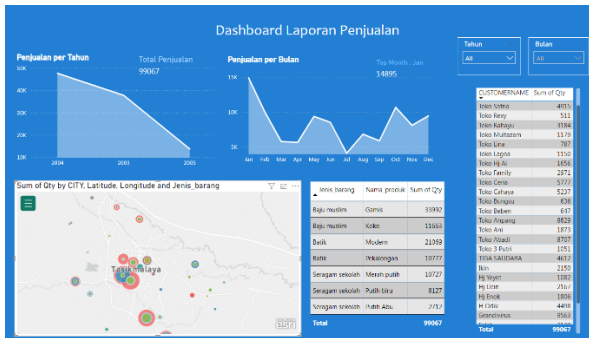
Dashboard Laporan Penjualan

Penjualan per Tahun

Total Penjualan
99067

50K
40K
30K
20K
10K
2004
2003
2005

Penjualan per Bulan

Top Month : Jan
14895

15K
10K
5K
Jan Feb Mar Apr May Jun Jul Aug Sep Oct Nov Dec

Tahun
All

Bulan
All

Sum of Qty by CITY, Latitude, Longitude and Jenis_barang

Tasikmalaya

| Jenis barang | Nama_produk | Sum of Qty |
|---|---|---|
| Baju muslim | Gamis | 33992 |
| Baju muslim | Koko | 11653 |
| Batik | Modern | 21089 |
| Batik | Pekalongan | 10777 |
| Seragam sekolah | Merah putih | 10727 |
| Seragam sekolah | Putih biru | 8127 |
| Seragam sekolah | Putih Abu | 2702 |
| Total | | 99067 |

| CUSTOMERNAME | Sum of Qty |
|---|---|
| Toko Sidna | 4815 |
| Toko Reny | 511 |
| Toko Rahayu | 3184 |
| Toko Multazam | 1179 |
| Toko Lina | 787 |
| Toko Logna | 1150 |
| Toko Hj Ai | 1656 |
| Toko Family | 2871 |
| Toko Ceria | 5777 |
| Toko Cahaya | 5237 |
| Toko Bungsu | 838 |
| Toko Beben | 647 |
| Toko Anyang | 8829 |
| Toko Ani | 1873 |
| Toko Alzadi | 8707 |
| Toko 3 Putri | 1051 |
| TIGA SAUDARA | 4617 |
| Ikin | 2150 |
| Hj Yayet | 1082 |
| Hj Iton | 2167 |
| Hj Enok | 1806 |
| H Ortiz | 4498 |
| Grandivus | 9563 |
| Total | 99067 |